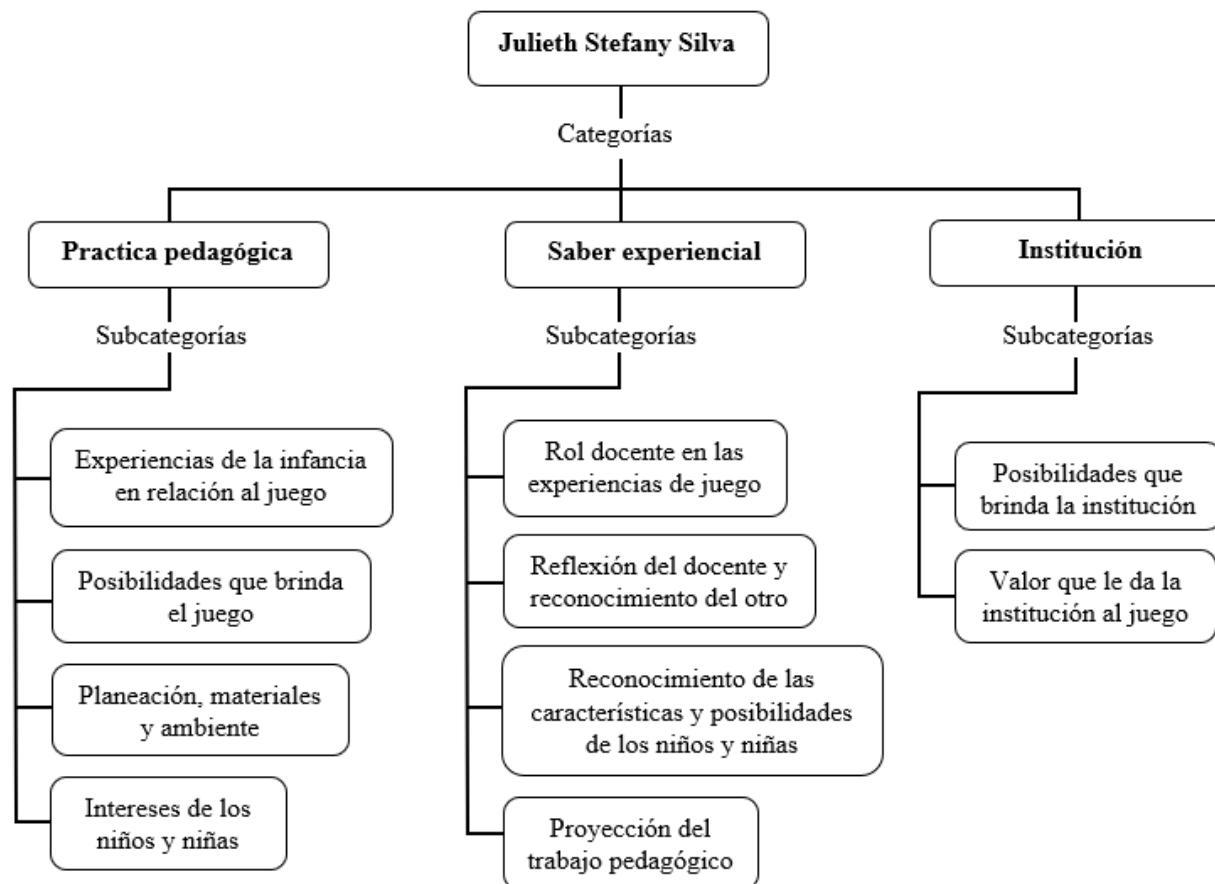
Julieth Stefany Silva

Categorías

Practica pedagógica

Subcategorías

Experiencias de la infancia en relación al juego

Posibilidades que brinda el juego

Planeación, materiales y ambiente

Intereses de los niños y niñas

Saber experiencial

Subcategorías

Rol docente en las experiencias de juego

Reflexión del docente y reconocimiento del otro

Reconocimiento de las características y posibilidades de los niños y niñas

Proyección del trabajo pedagógico

Institución

Subcategorías

Posibilidades que brinda la institución

Valor que le da la institución al juego